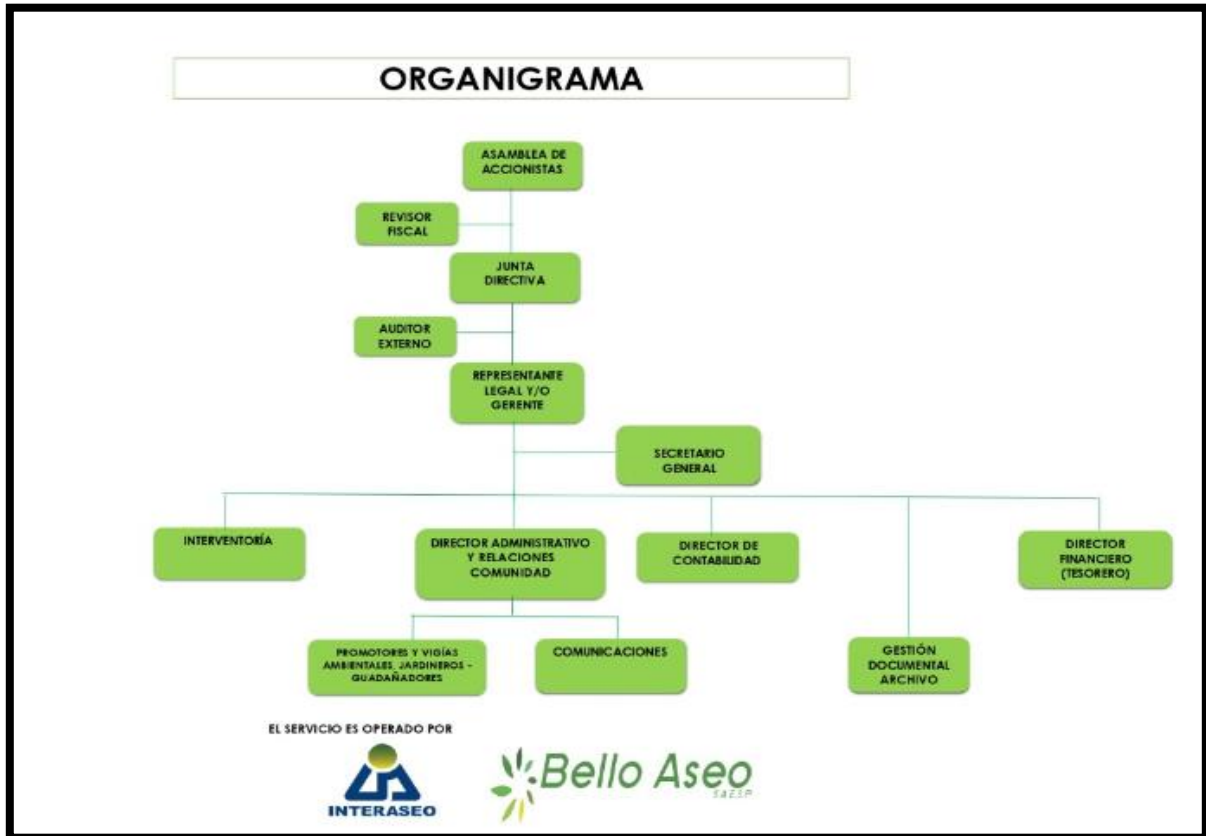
ORGANIGRAMA

ASAMBLEA DE ACCIONISTAS

REVISOR FISCAL

JUNTA DIRECTIVA

AUDITOR EXTERNO

REPRESENTANTE LEGAL Y/O GERENTE

SECRETARIO GENERAL

INTERVENTORÍA

DIRECTOR ADMINISTRATIVO Y RELACIONES COMUNIDAD

DIRECTOR DE CONTABILIDAD

DIRECTOR FINANCIERO (TESORERO)

PROMOTORES Y VIGÍAS AMBIENTALES, JARDINEROS - GUADAÑADORES

COMUNICACIONES

GESTIÓN DOCUMENTAL ARCHIVO

EL SERVICIO ES OPERADO POR

INTERASEO

Bello Aseo
S.A.E.S.P.